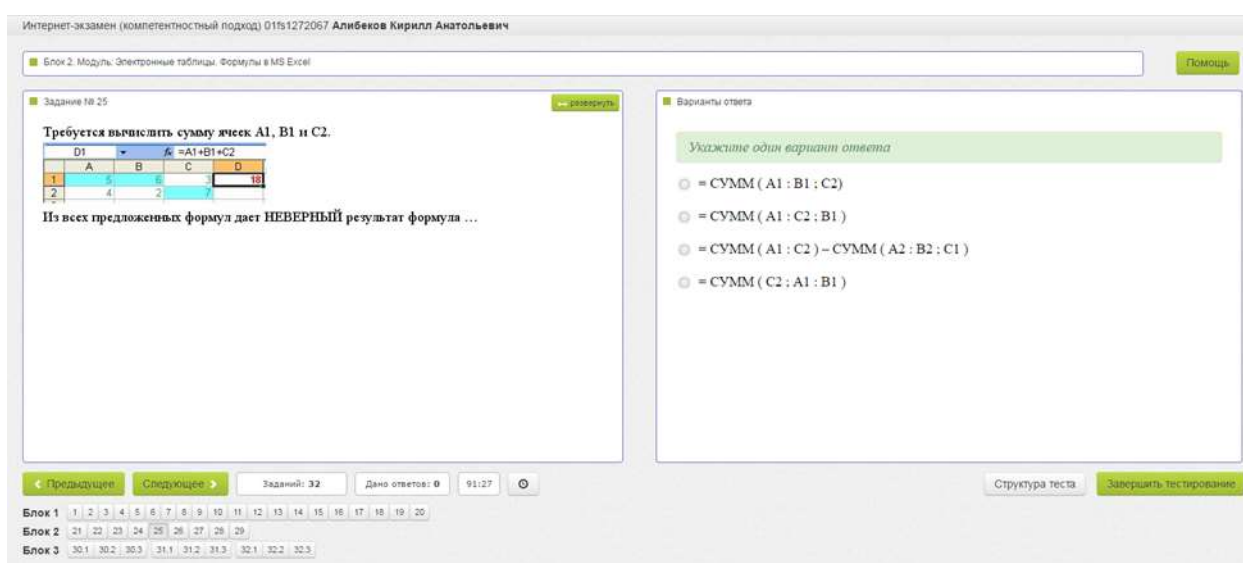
Интернет-экзамен (компетентностный подход) 01fs1272067 **Алибеков Кирилл Анатольевич**

Блок 2. Модуль: Электронные таблицы. Формулы в MS Excel

Помощь

Задание № 25

развернуть

**Требуется вычислить сумму ячеек A1, B1 и C2.**

| D1 | | $f_x$ =A1+B1+C2 | |
|---|---|---|---|
| | A | B | C | D |
| 1 | 5 | 6 | 3 | 18 |
| 2 | 4 | 2 | 7 | |

**Из всех предложенных формул дает НЕВЕРНЫЙ результат формула …**

Варианты ответа

Укажите один вариант ответа

= СУММ ( A1 : B1 ; C2)

= СУММ ( A1 : C2 ; B1 )

= СУММ ( A1 : C2 ) – СУММ ( A2 : B2 ; C1 )

= СУММ ( C2 ; A1 : B1 )

Предыдущее

Следующее

Заданий: 32

Дано ответов: 0

91:27

Структура теста

Завершить тестирование

Блок 1 1 2 3 4 5 6 7 8 9 10 11 12 13 14 15 16 17 18 19 20

Блок 2 21 22 23 24 25 26 27 28 29

Блок 3 30.1 30.2 30.3 31.1 31.2 31.3 32.1 32.2 32.3